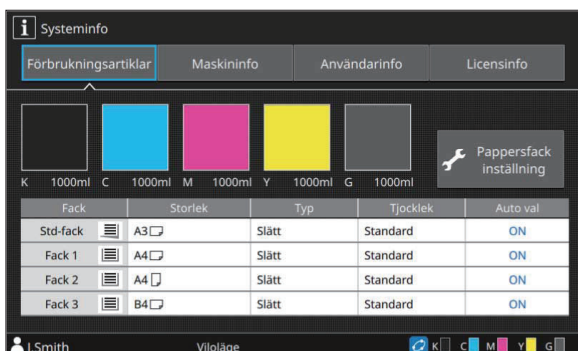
Systeminfo

Förbrukningsartiklar | Maskininfo | Användarinfo | Licensinfo

K 1000ml C 1000ml M 1000ml Y 1000ml G 1000ml

Pappersfack inställning

| Fack | Storlek | Typ | Tjocklek | Auto val |
|---|---|---|---|---|
| Std-fack | A3 | Slätt | Standard | ON |
| Fack 1 | A4 | Slätt | Standard | ON |
| Fack 2 | A4 | Slätt | Standard | ON |
| Fack 3 | B4 | Slätt | Standard | ON |

I Smith Viloläge K C M Y G